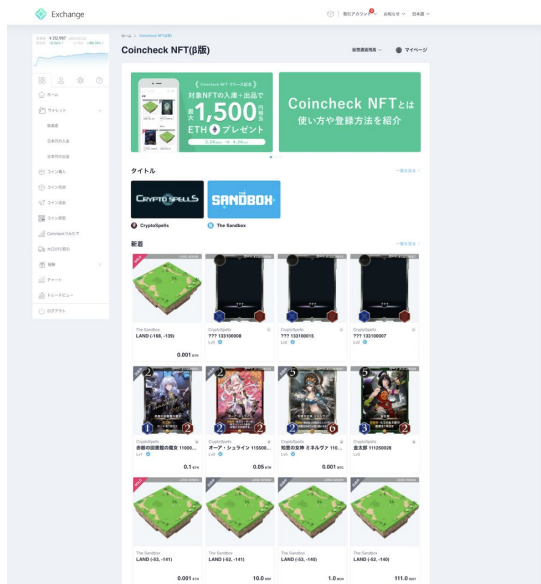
Exchange

ホーム > Coincheck NFT(β版)

Coincheck NFT(β版)

販売履歴 マイページ

Coincheck NFT リリース記念
対象NFTの入庫・出品で
最大 1,500 円相当
ETH プレゼント

Coincheck NFTとは
使い方や登録方法を紹介

タイトル

一覧を見る

CRYPTOSPELLS
THE SANDBOX

CryptoSpells
The Sandbox

新着

一覧を見る

The Sandbox
LAND (-168, -120)
0.001 ETH

CryptoSpells
??? 133100008

CryptoSpells
??? 133100015

CryptoSpells
??? 133100007

CryptoSpells
金都の旧態館の魔女 11000...
0.1 ETH

CryptoSpells
オーア・シュライン 115508...
0.05 ETH

CryptoSpells
知恵の女神 ミネルヴァ 110...
0.001 BTC

CryptoSpells
金太郎 111250028

The Sandbox
LAND (-52, -141)
0.001 ETH

The Sandbox
LAND (-52, -141)
10.0 XRP

The Sandbox
LAND (-53, -140)
1.0 MONA

The Sandbox
LAND (-52, -140)
111.0 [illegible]